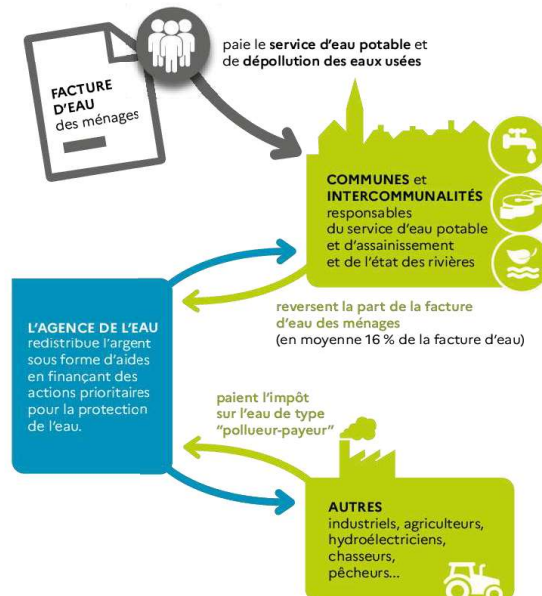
FACTURE D'EAU des ménages

paie le service d'eau potable et de dépollution des eaux usées

COMMUNES et INTERCOMMUNALITÉS responsables du service d'eau potable et d'assainissement et de l'état des rivières

reversent la part de la facture d'eau des ménages (en moyenne 16 % de la facture d'eau)

L'AGENCE DE L'EAU redistribue l'argent sous forme d'aides en finançant des actions prioritaires pour la protection de l'eau.

paient l'impôt sur l'eau de type "pollueur-payeur"

AUTRES industriels, agriculteurs, hydroélectriciens, chasseurs, pêcheurs...